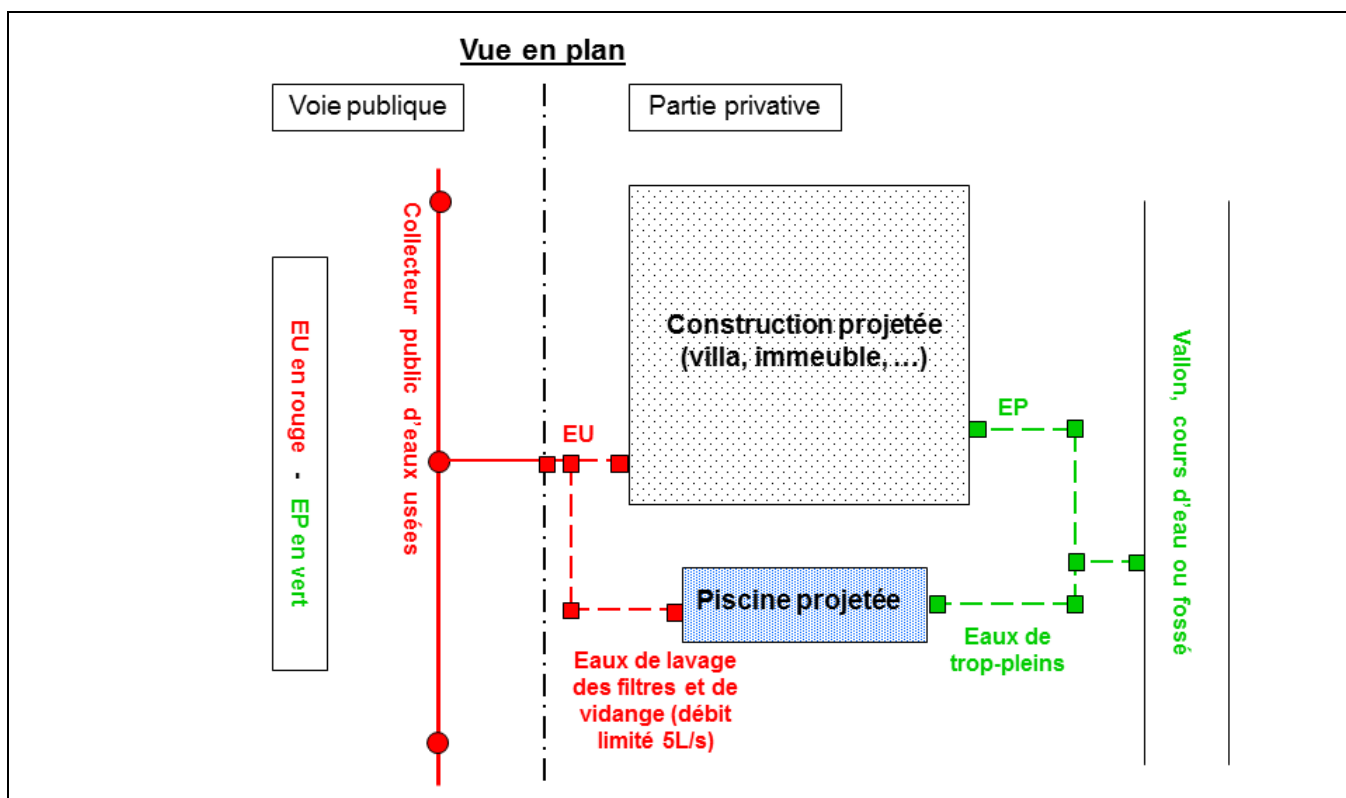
Vue en plan

Voie publique

Partie privative

EU en rouge - EP en vert

Collecteur public d'eaux usées

Construction projetée (villa, immeuble, …)

EP

EU

Vallon, cours d'eau ou fossé

Piscine projetée

Eaux de trop-pleins

Eaux de lavage des filtres et de vidange (débit limité 5L/s)